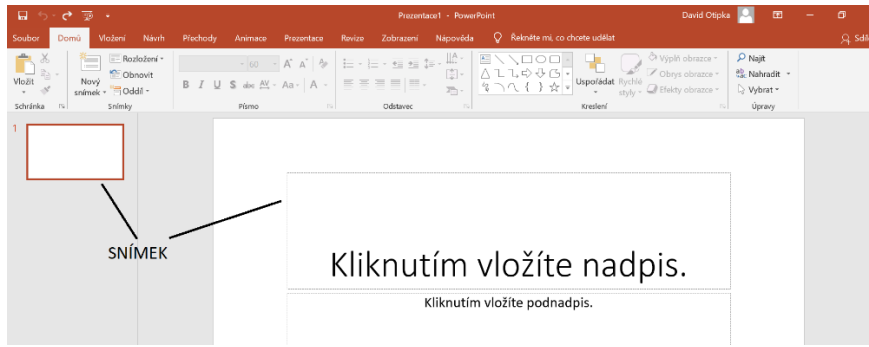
Prezentace1 - PowerPoint
David Otipka

Soubor
Domů
Vložení
Návrh
Přechody
Animace
Prezentace
Revize
Zobrazení
Nápověda
Řekněte mi, co chcete udělat
Sdíl

Vložit
Nový snímek
Rozložení
Obnovit
Oddíl
Schránka
Snímky
60
B I U S abc AV Aa A
Písmo
Odstavec
Uspořádat
Rychlé styly
Výplň obrazce
Obrys obrazce
Efekty obrazce
Kreslení
Najít
Nahradit
Vybrat
Úpravy

1

SNÍMEK

Kliknutím vložíte nadpis.

Kliknutím vložíte podnadpis.